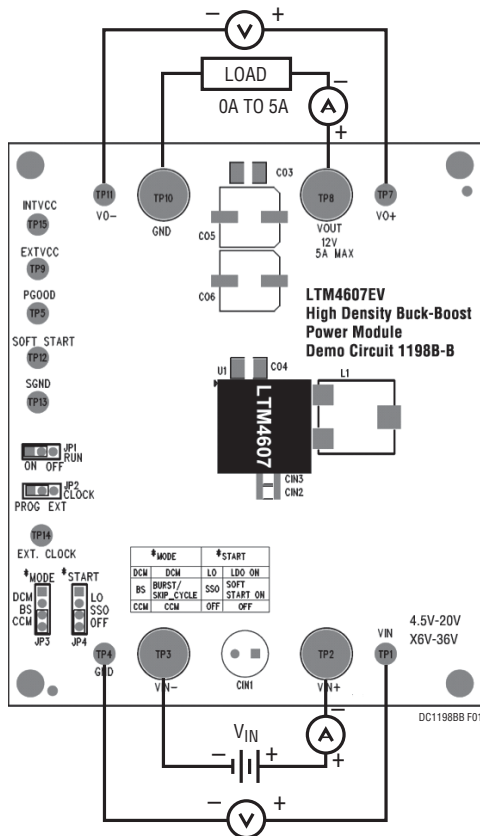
– V +

LOAD

0A TO 5A

– A +

TP11 VO–

TP10 GND

C03

TP8 VOUT 12V 5A MAX

TP7 VO+

INTVCC TP15

EXTVCC TP9

PGOOD TP5

SOFT START TP12

SGND TP13

C05

C06

LTM4607EV
High Density Buck-Boost Power Module
Demo Circuit 1198B-B

U1 C04

LTM4607

L1

CIN3 CIN2

JP1 RUN ON OFF

JP2 CLOCK PROG EXT

TP14 EXT. CLOCK

| *MODE | | *START | |
|---|---|---|---|
| DCM | DCM | LO | LDO ON |
| BS | BURST/ SKIP_CYCLE | SSO | SOFT START ON |
| CCM | CCM | OFF | OFF |

*MODE DCM BS CCM JP3

*START LO SSO OFF JP4

TP4 GND

TP3 VIN–

CIN1

TP2 VIN+

VIN TP1

4.5V-20V
X6V-36V

DC1198BB F01

$V_{IN}$

– +

– A +

– V +